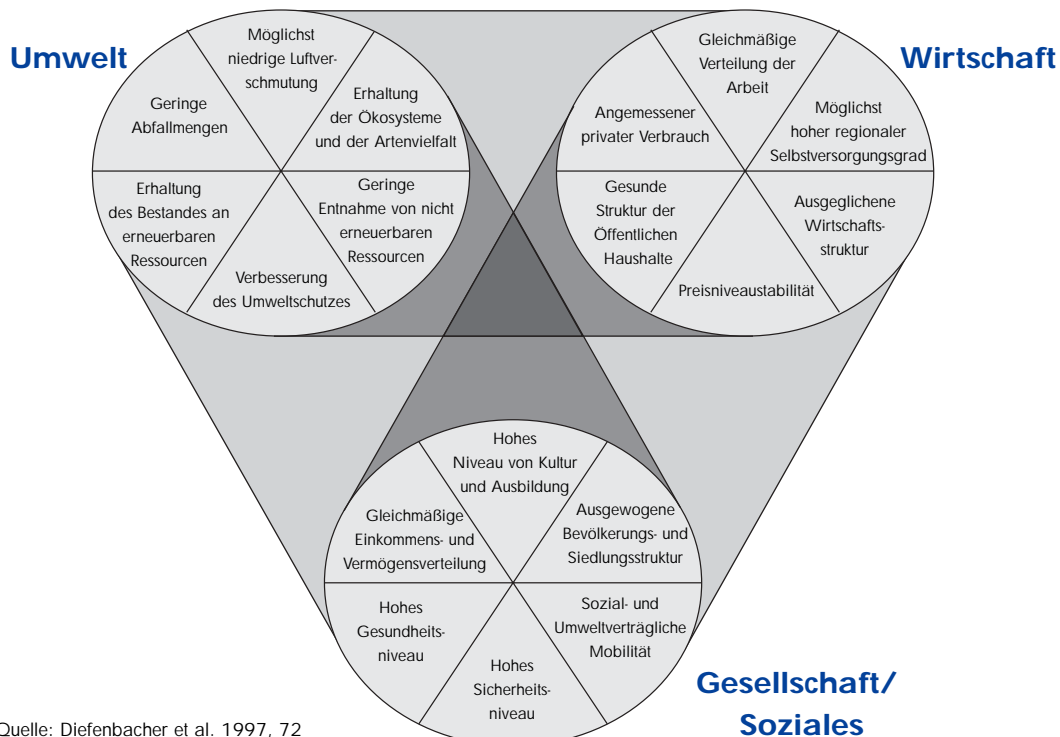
Umwelt

Möglichst niedrige Luftverschmutzung

Erhaltung der Ökosysteme und der Artenvielfalt

Geringe Abfallmengen

Erhaltung des Bestandes an erneuerbaren Ressourcen

Geringe Entnahme von nicht erneuerbaren Ressourcen

Verbesserung des Umweltschutzes

Wirtschaft

Gleichmäßige Verteilung der Arbeit

Angemessener privater Verbrauch

Möglichst hoher regionaler Selbstversorgungsgrad

Gesunde Struktur der Öffentlichen Haushalte

Ausgeglichene Wirtschaftsstruktur

Preisniveaustabilität

Hohes Niveau von Kultur und Ausbildung

Gleichmäßige Einkommens- und Vermögensverteilung

Ausgewogene Bevölkerungs- und Siedlungsstruktur

Hohes Gesundheitsniveau

Sozial- und Umweltverträgliche Mobilität

Hohes Sicherheitsniveau

Gesellschaft/ Soziales

Quelle: Diefenbacher et al. 1997, 72